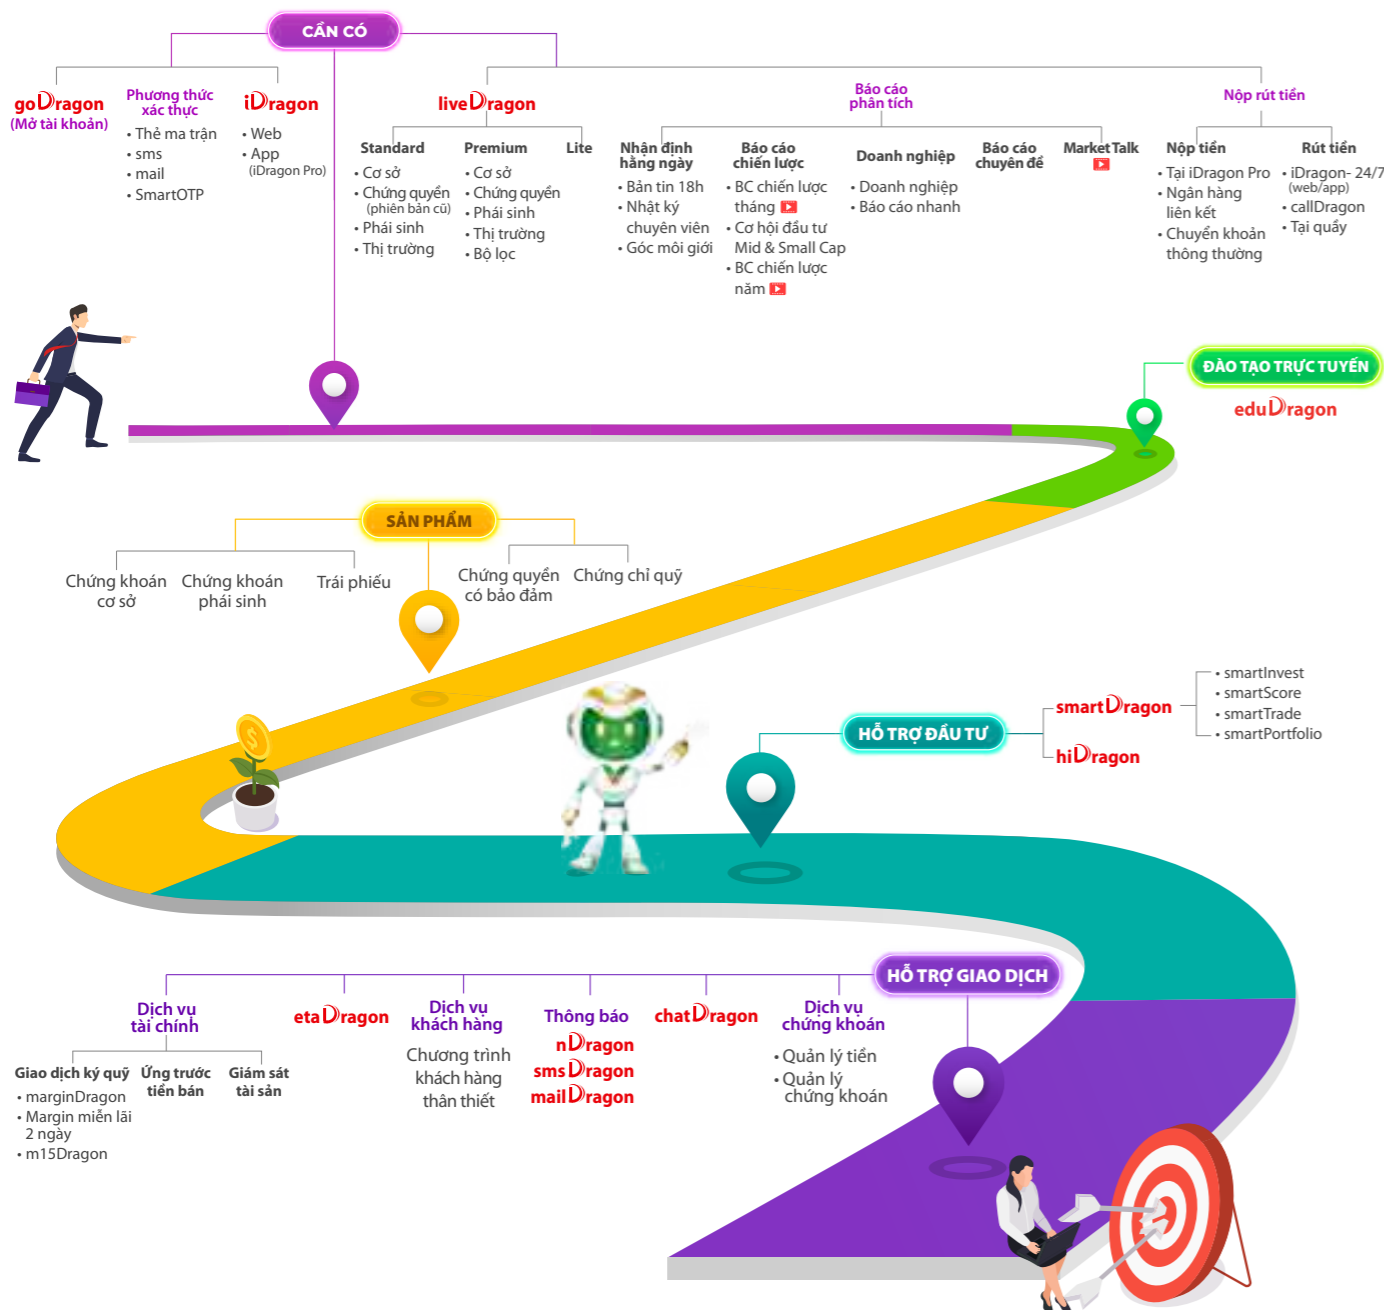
CẦN CÓ

goDragon
(Mở tài khoản)

Phương thức xác thực
• Thẻ ma trận
• sms
• mail
• SmartOTP

iDragon
• Web
• App
(iDragon Pro)

liveDragon

Standard
• Cơ sở
• Chứng quyền
(phiên bản cũ)
• Phái sinh
• Thị trường

Premium
• Cơ sở
• Chứng quyền
• Phái sinh
• Thị trường
• Bộ lọc

Lite

Báo cáo phân tích

Nhận định hằng ngày
• Bản tin 18h
• Nhật ký chuyên viên
• Góc môi giới

Báo cáo chiến lược
• BC chiến lược tháng
• Cơ hội đầu tư Mid & Small Cap
• BC chiến lược năm

Doanh nghiệp
• Doanh nghiệp
• Báo cáo nhanh

Báo cáo chuyên đề

Market Talk

Nộp rút tiền

Nộp tiền
• Tại iDragon Pro
• Ngân hàng liên kết
• Chuyển khoản thông thường

Rút tiền
• iDragon- 24/7
(web/app)
• callDragon
• Tại quầy

ĐÀO TẠO TRỰC TUYẾN
eduDragon

SẢN PHẨM

Chứng khoán cơ sở
Chứng khoán phái sinh
Trái phiếu
Chứng quyền có bảo đảm
Chứng chỉ quỹ

HỖ TRỢ ĐẦU TƯ

smartDragon
• smartInvest
• smartScore
• smartTrade
• smartPortfolio

hiDragon

HỖ TRỢ GIAO DỊCH

Dịch vụ tài chính

Giao dịch ký quỹ
• marginDragon
• Margin miễn lãi 2 ngày
• m15Dragon

Ứng trước tiền bán

Giám sát tài sản

etaDragon

Dịch vụ khách hàng
Chương trình khách hàng thân thiết

Thông báo
nDragon
sms Dragon
mail Dragon

chatDragon

Dịch vụ chứng khoán
• Quản lý tiền
• Quản lý chứng khoán